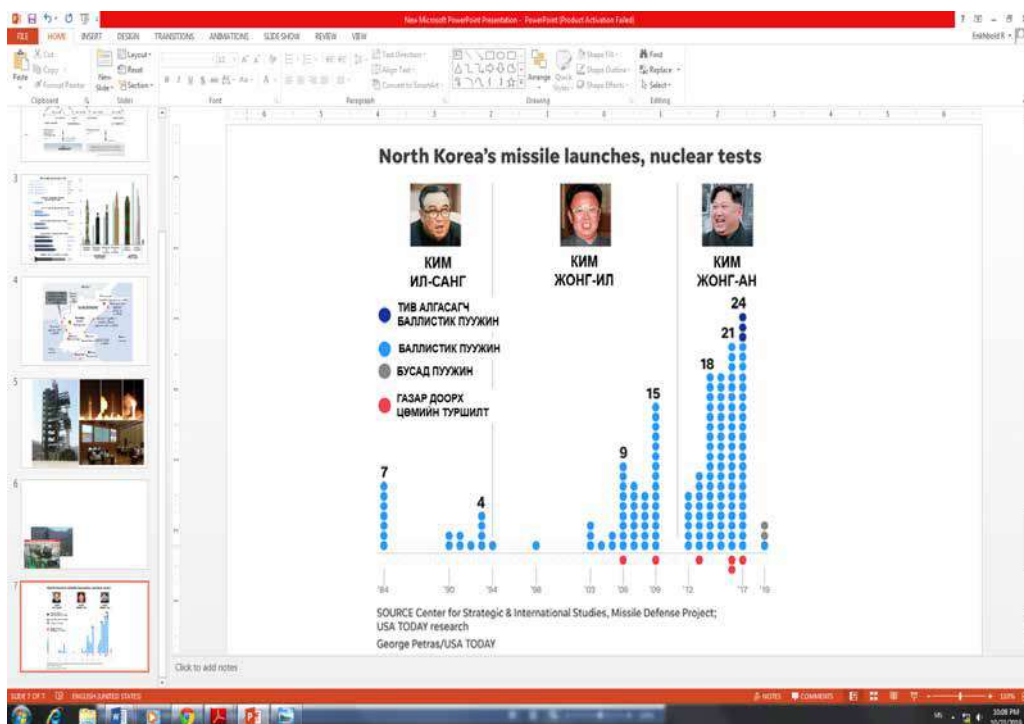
FILE HOME INSERT DESIGN TRANSITIONS ANIMATIONS SLIDE SHOW REVIEW VIEW

New Microsoft PowerPoint Presentation - PowerPoint (Product Activation Failed)

Enkhbold K

Cut Copy Format Painter Paste New Slide Layout Reset Section Clipboard Slides Font Paragraph Text Direction Align Text Convert to SmartArt Drawing Arrange Quick Styles Shape Fill Shape Outline Shape Effects Find Replace Select Editing

North Korea's missile launches, nuclear tests

КИМ ИЛ-САНГ

КИМ ЖОНГ-ИЛ

КИМ ЖОНГ-АН

ТИВ АЛГАСАГЧ БАЛЛИСТИК ПУУЖИН

БАЛЛИСТИК ПУУЖИН

БУСАД ПУУЖИН

ГАЗАР ДООРХ ЦӨМИЙН ТУРШИЛТ

7

4

9

15

18

21

24

'84 '90 '94 '98 '03 '06 '09 '12 '17 '19

SOURCE Center for Strategic & International Studies, Missile Defense Project; USA TODAY research

George Petras/USA TODAY

Click to add notes

SLIDE 7 OF 7 ENGLISH (UNITED STATES) NOTES COMMENTS 110%

10:08 PM